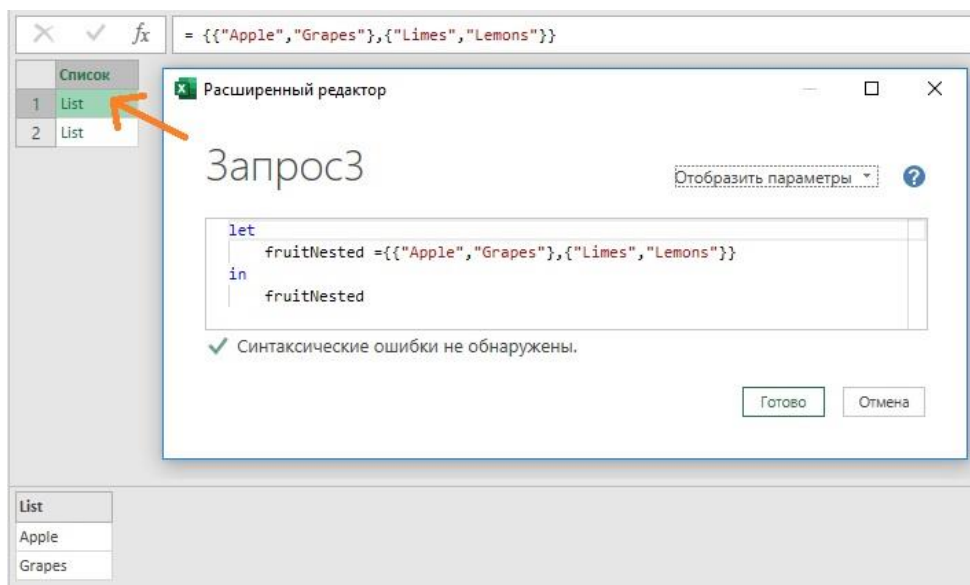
$f_x$ = {{"Apple","Grapes"},{"Limes","Lemons"}}

| | Список |
|---|---|
| 1 | List |
| 2 | List |

Расширенный редактор

Запрос3

Отобразить параметры

let
    fruitNested ={{"Apple","Grapes"},{"Limes","Lemons"}}
in
    fruitNested

Синтаксические ошибки не обнаружены.

Готово
Отмена

| List |
|---|
| Apple |
| Grapes |